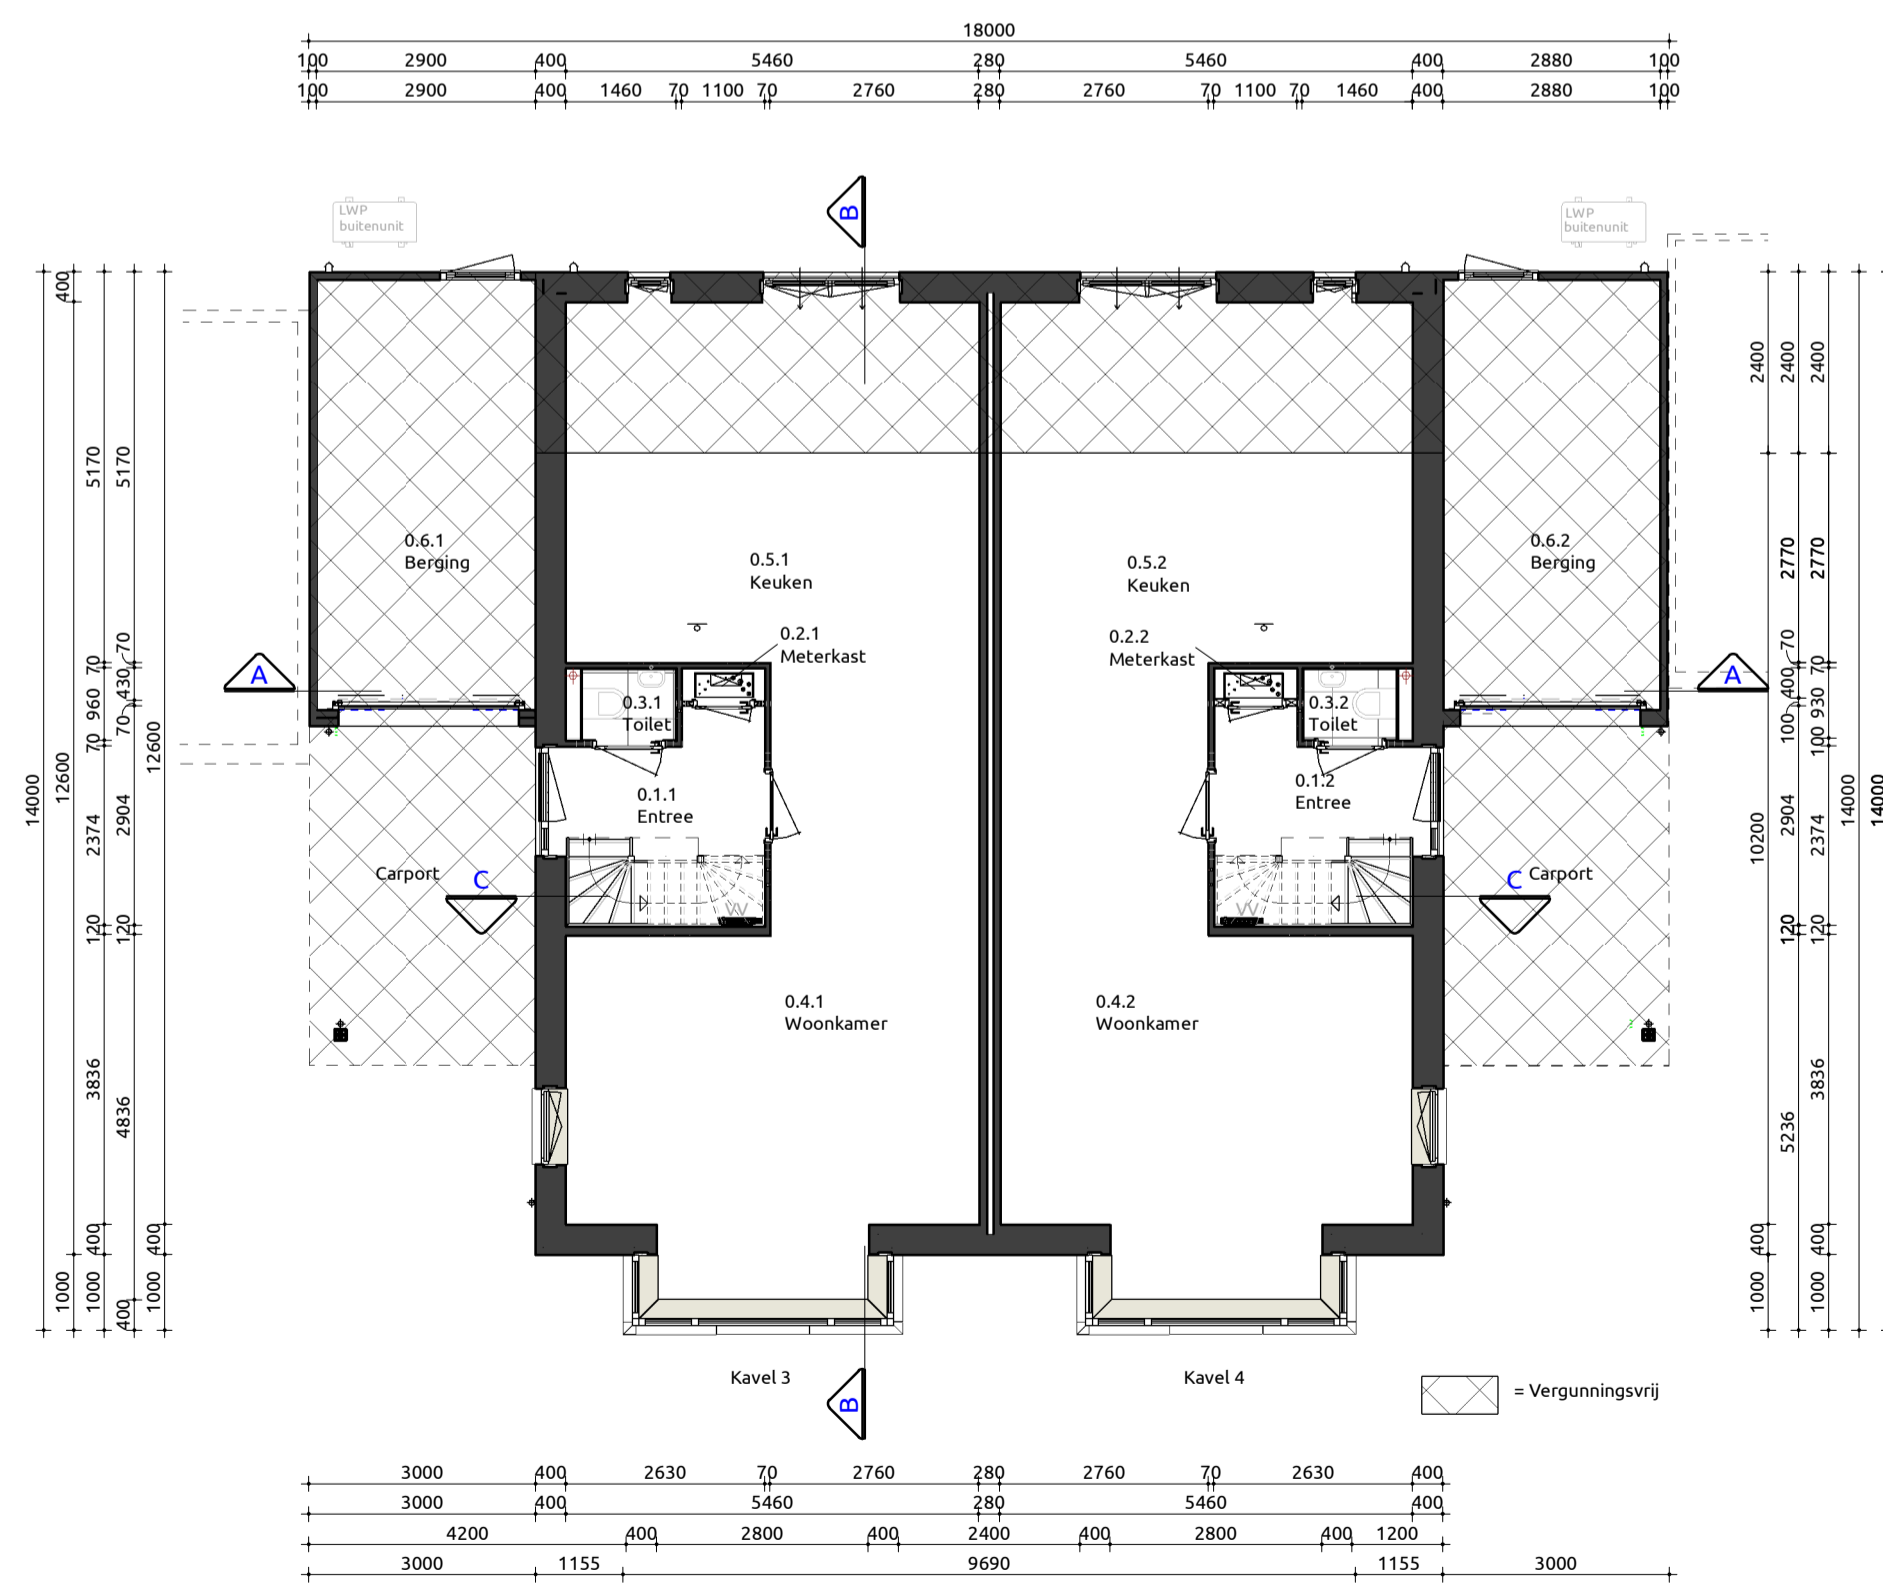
18000
100 2900 400 5460 280 5460 400 2880 100
100 2900 400 1460 70 1100 70 2760 280 2760 70 1100 70 1460 400 2880 100

B

LWP buitenunit

LWP buitenunit

400
5170
5170
70 960 70 70 430 70
14000
12600
2374
2904
12600
120
120
3836
4836
400
400
1000
1000
400
1000

2400
2400
2400
2770
2770
70 400 100 70 930 100
10200
2904
2374
14000
120
120
3836
5236
400
400
1000
1000

A

A

0.6.1
Berging

0.5.1
Keuken

0.2.1
Meterkast

0.3.1
Toilet

0.1.1
Entree

Carport

C

0.4.1
Woonkamer

0.5.2
Keuken

0.6.2
Berging

0.2.2
Meterkast

0.3.2
Toilet

0.1.2
Entree

C

Carport

0.4.2
Woonkamer

Kavel 3

B

Kavel 4

= Vergunningsvrij

3000 400 2630 70 2760 280 2760 70 2630 400
3000 400 5460 280 5460 400
4200 400 2800 400 2400 400 2800 400 1200
3000 1155 9690 1155 3000